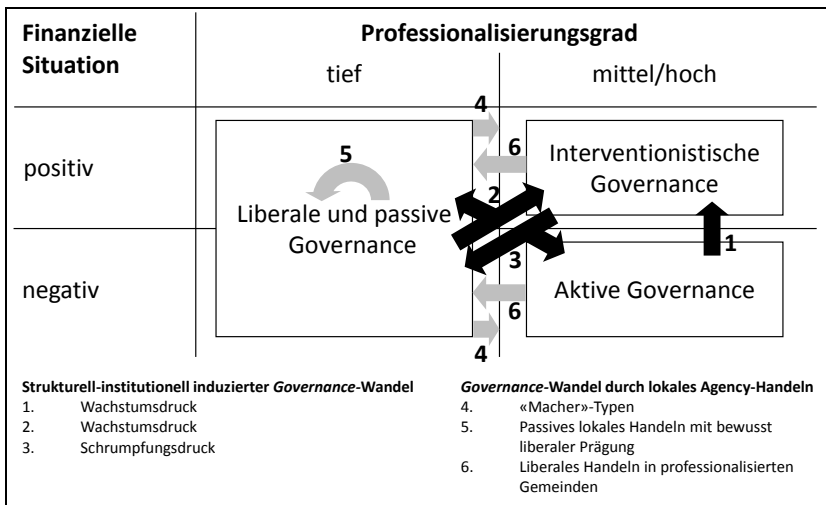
| Finanzielle Situation | Professionalisierungsgrad tief | mittel/hoch |
|---|---|---|
| positiv | Liberale und passive Governance | Interventionistische Governance |
| negativ | | Aktive Governance |

5

4

6

2

3

1

6

4

**Strukturell-institutionell induzierter *Governance*-Wandel**
1. Wachstumsdruck
2. Wachstumsdruck
3. Schrumpfungsdruck

***Governance*-Wandel durch lokales Agency-Handeln**
4. «Macher»-Typen
5. Passives lokales Handeln mit bewusst liberaler Prägung
6. Liberales Handeln in professionalisierten Gemeinden